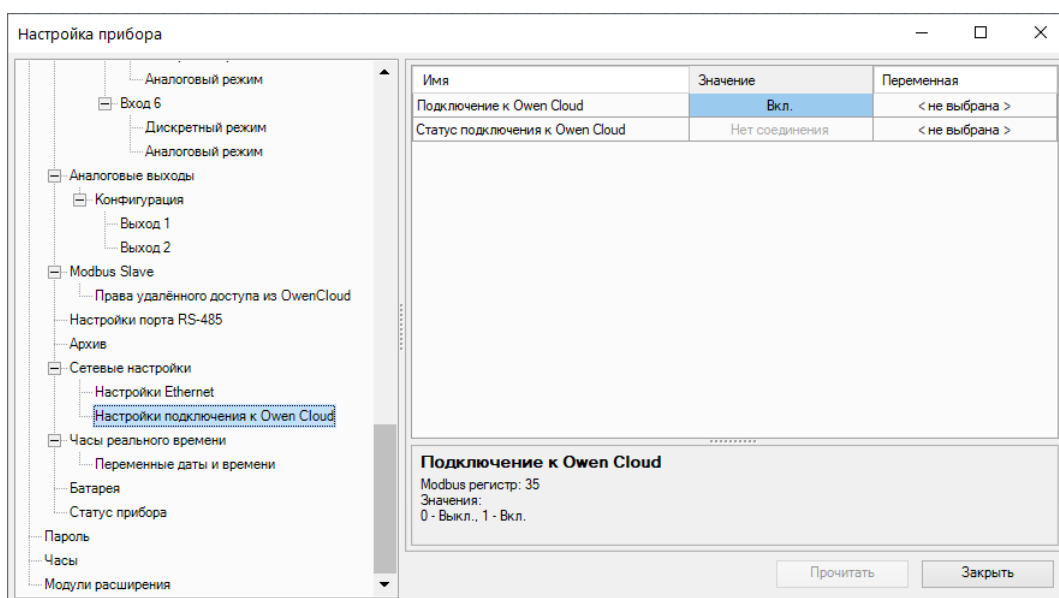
Настройка прибора

Аналоговый режим
Вход 6
Дискретный режим
Аналоговый режим
Аналоговые выходы
Конфигурация
Выход 1
Выход 2
Modbus Slave
Права удалённого доступа из OwenCloud
Настройки порта RS-485
Архив
Сетевые настройки
Настройки Ethernet
Настройки подключения к Owen Cloud
Часы реального времени
Переменные даты и времени
Батарея
Статус прибора
Пароль
Часы
Модули расширения

| Имя | Значение | Переменная |
|---|---|---|
| Подключение к Owen Cloud | Вкл. | < не выбрана > |
| Статус подключения к Owen Cloud | Нет соединения | < не выбрана > |

Подключение к Owen Cloud
Modbus регистр: 35
Значения:
0 - Выкл., 1 - Вкл.

Прочитать
Закрыть